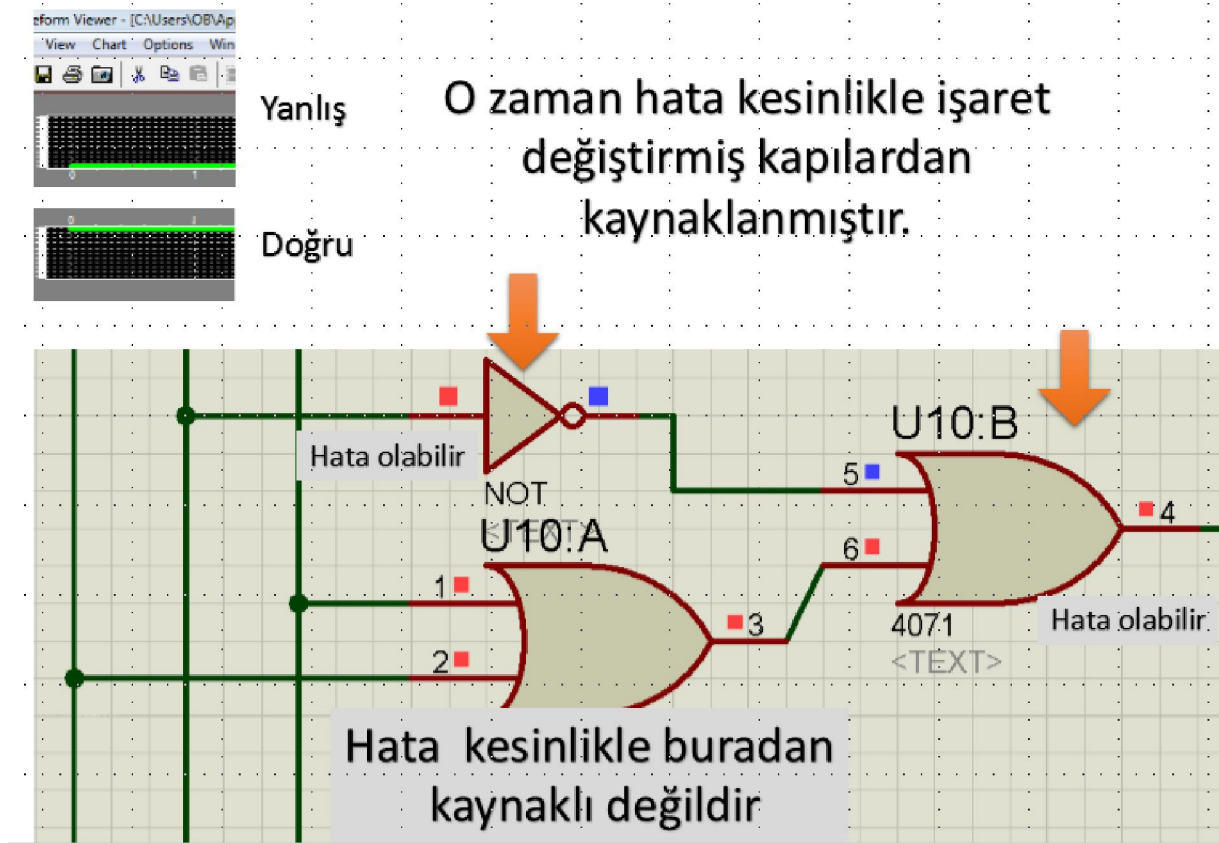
eform Viewer - [C:\Users\OB\Ap
View Chart Options Win

0 1

Yanlış

Doğru

O zaman hata kesinlikle işaret değiştirmiş kapılardan kaynaklanmıştır.

Hata olabilir

NOT

U10:A

1

2

3

U10:B

5

6

4

4071

<TEXT>

Hata olabilir

Hata kesinlikle buradan kaynaklı değildir